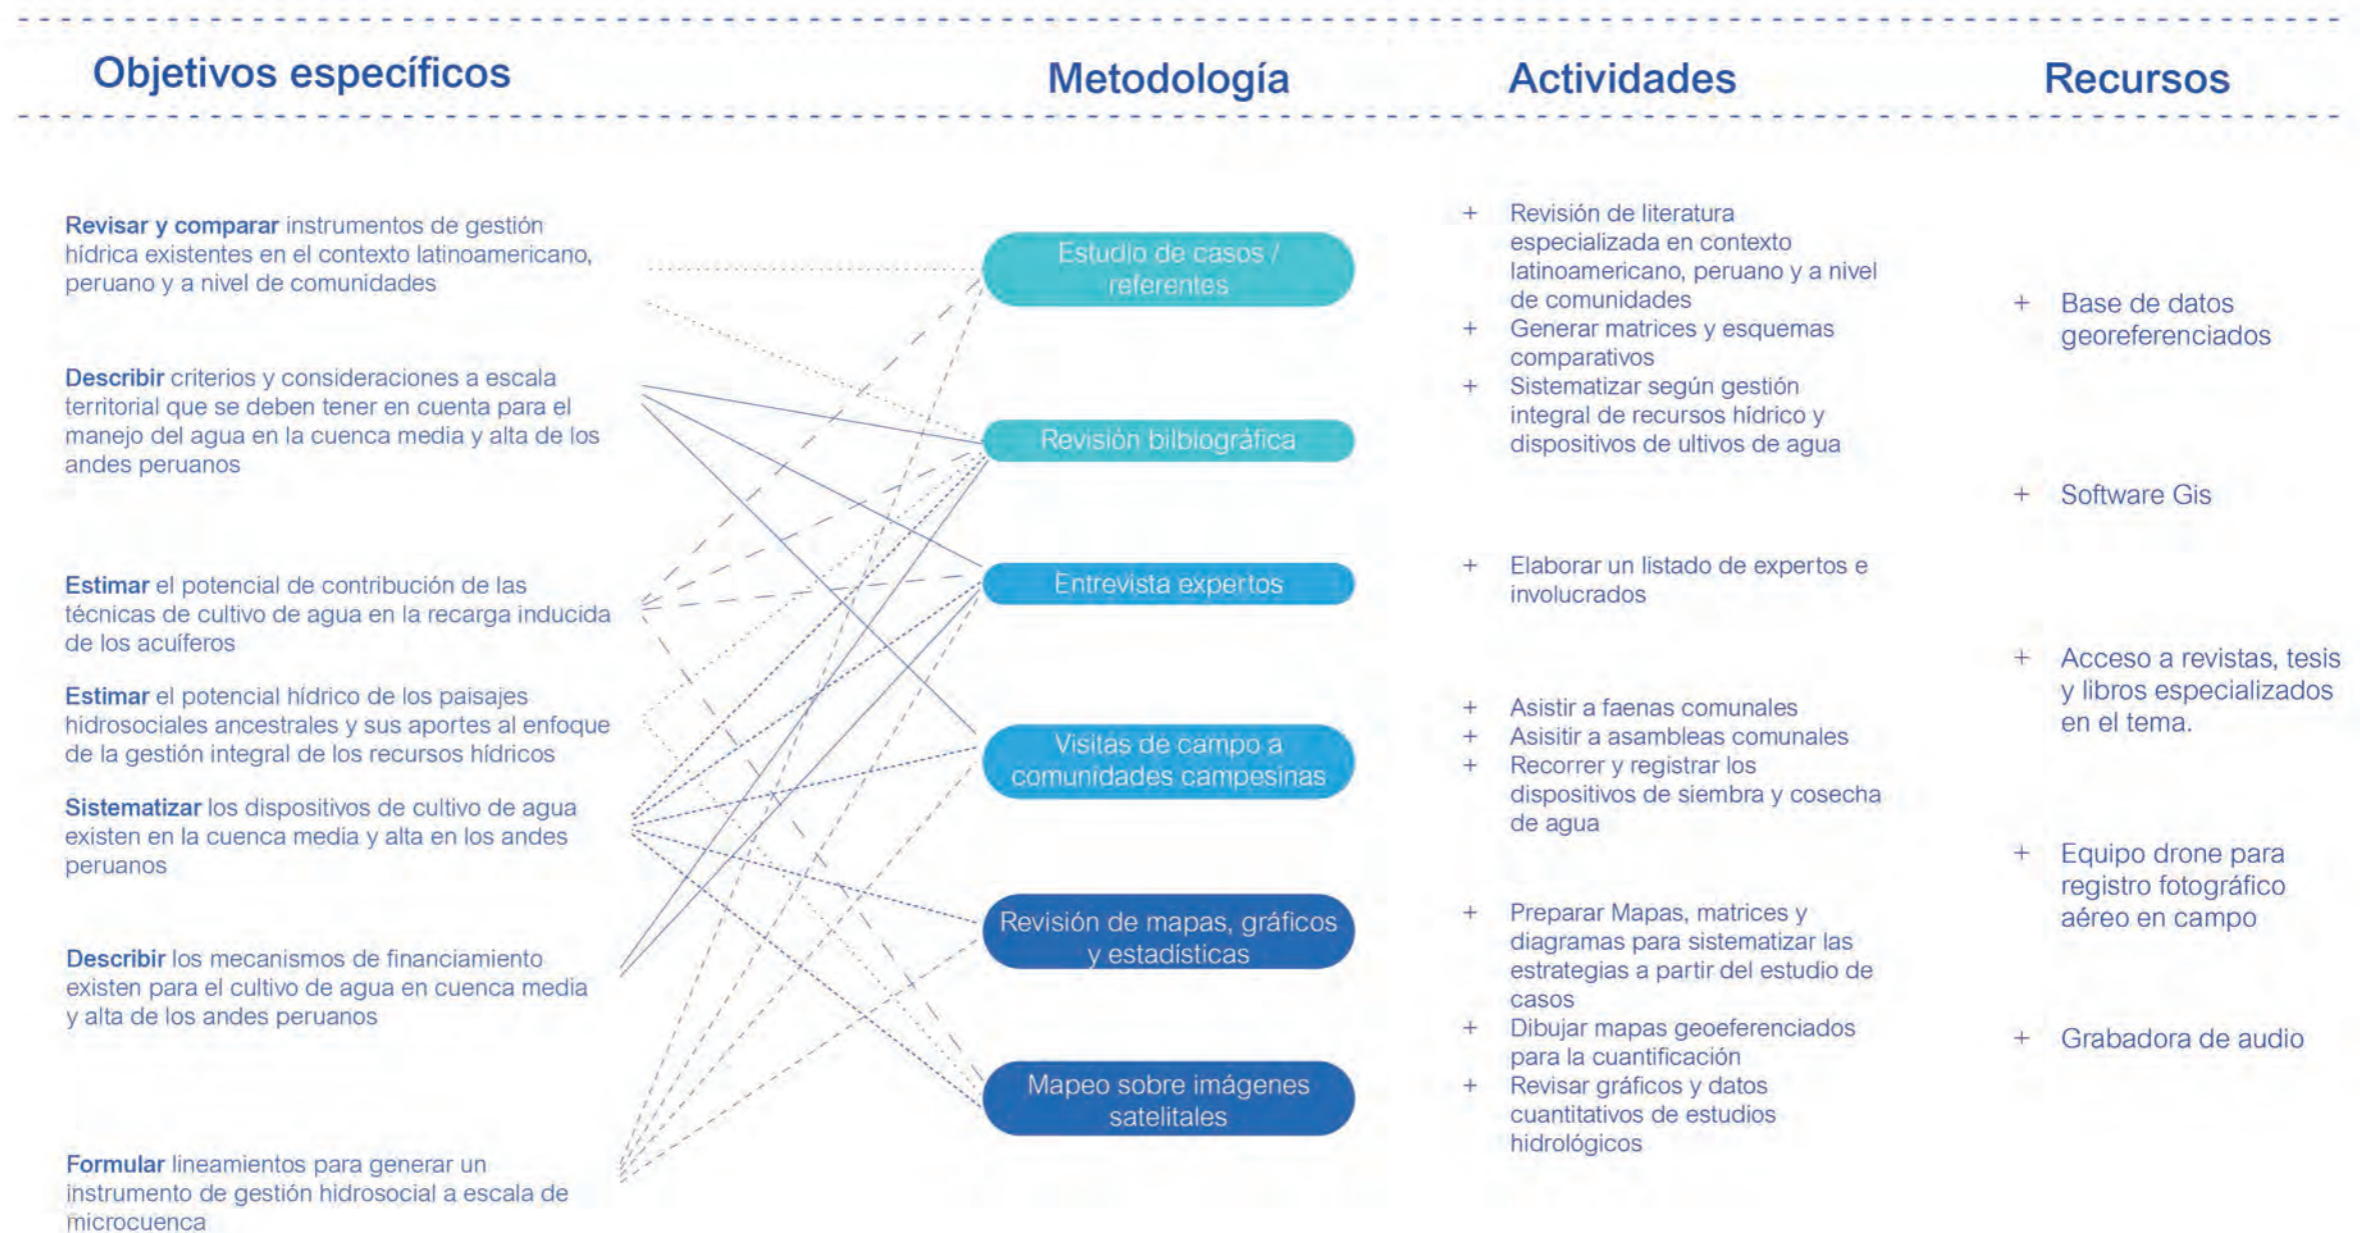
Objetivos específicos

Metodología

Actividades

Recursos

Revisar y comparar instrumentos de gestión hídrica existentes en el contexto latinoamericano, peruano y a nivel de comunidades

Describir criterios y consideraciones a escala territorial que se deben tener en cuenta para el manejo del agua en la cuenca media y alta de los andes peruanos

Estimar el potencial de contribución de las técnicas de cultivo de agua en la recarga inducida de los acuíferos

Estimar el potencial hídrico de los paisajes hidrosociales ancestrales y sus aportes al enfoque de la gestión integral de los recursos hídricos

Sistematizar los dispositivos de cultivo de agua existen en la cuenca media y alta en los andes peruanos

Describir los mecanismos de financiamiento existen para el cultivo de agua en cuenca media y alta de los andes peruanos

Formular lineamientos para generar un instrumento de gestión hidrosocial a escala de microcuenca

Estudio de casos / referentes

Revisión bilbiográfica

Entrevista expertos

Visitas de campo a comunidades campesinas

Revisión de mapas, gráficos y estadísticas

Mapeo sobre imágenes satelitales

+ Revisión de literatura especializada en contexto latinoamericano, peruano y a nivel de comunidades
+ Generar matrices y esquemas comparativos
+ Sistematizar según gestión integral de recursos hídrico y dispositivos de ultivos de agua

+ Elaborar un listado de expertos e involucrados

+ Asistir a faenas comunales
+ Asisitir a asambleas comunales
+ Recorrer y registrar los dispositivos de siembra y cosecha de agua

+ Preparar Mapas, matrices y diagramas para sistematizar las estrategias a partir del estudio de casos
+ Dibujar mapas geoeferenciados para la cuantificación
+ Revisar gráficos y datos cuantitativos de estudios hidrológicos

+ Base de datos georeferenciados

+ Software Gis

+ Acceso a revistas, tesis y libros especializados en el tema.

+ Equipo drone para registro fotográfico aéreo en campo

+ Grabadora de audio